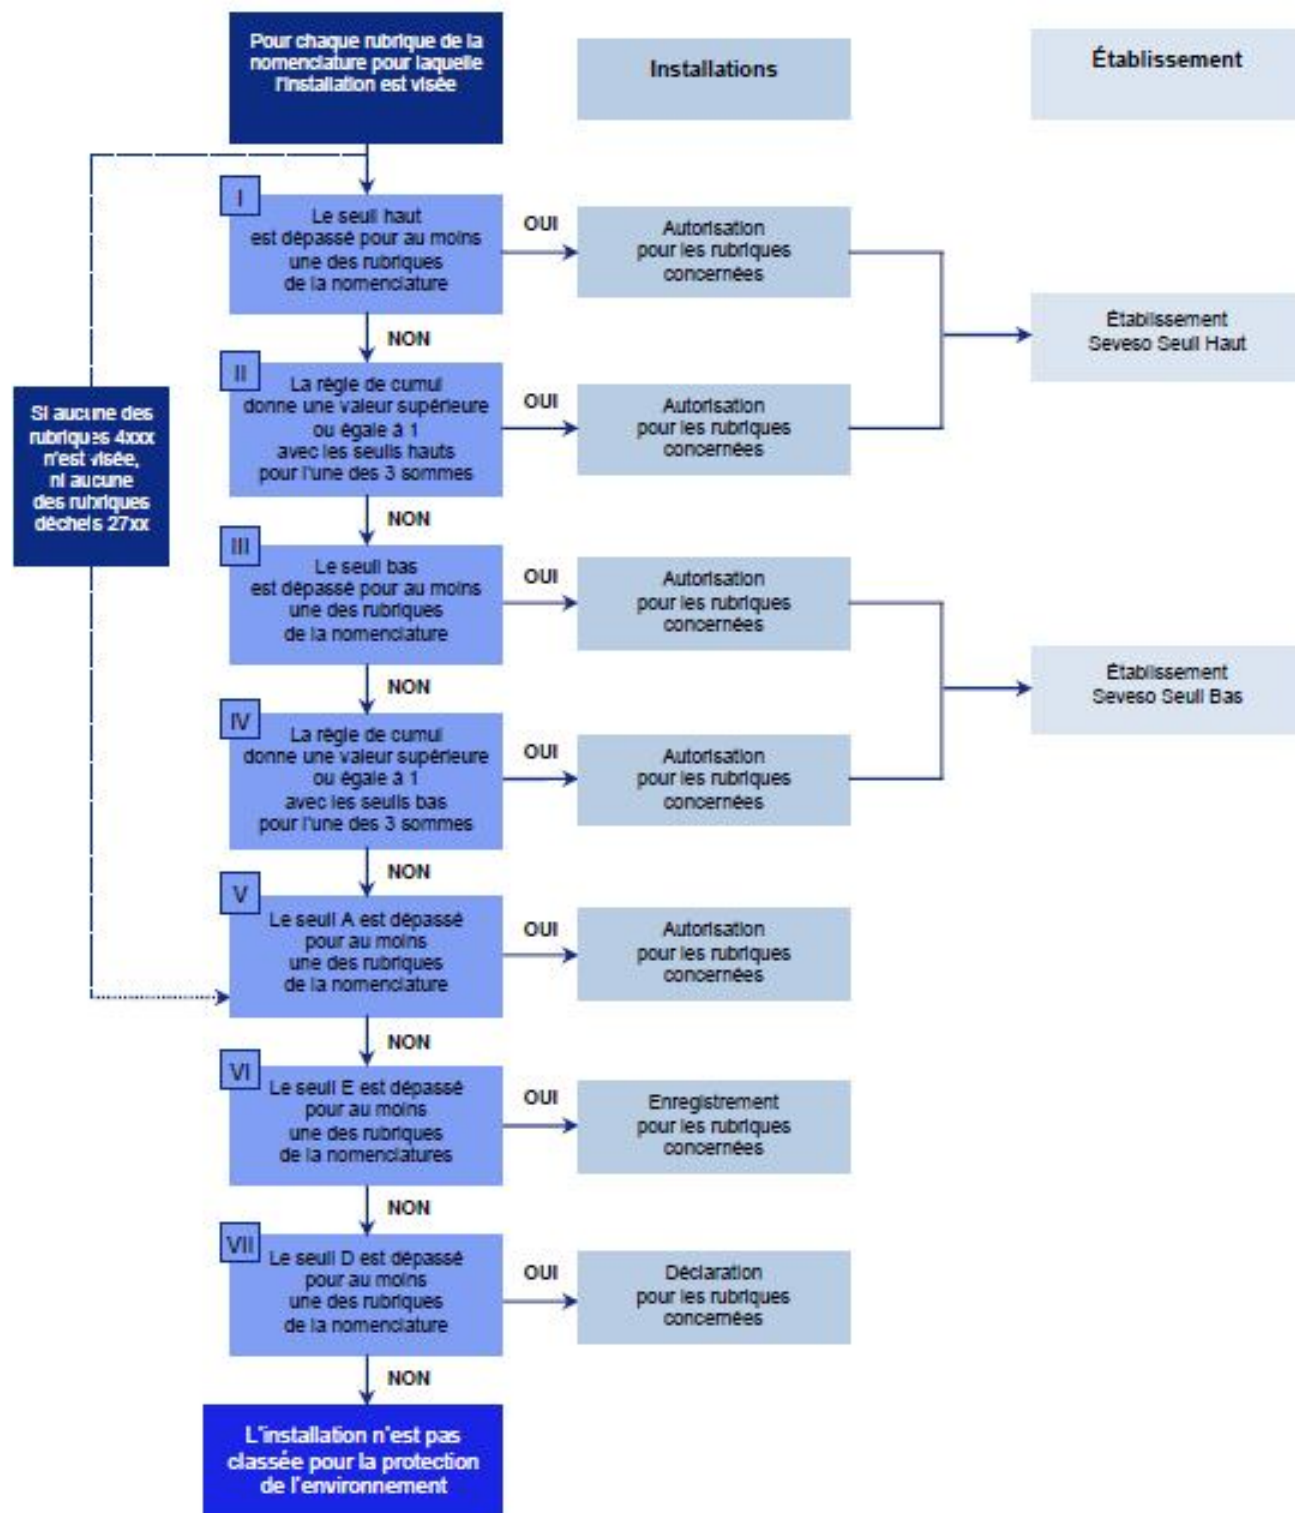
Pour chaque rubrique de la nomenclature pour laquelle l'installation est visée

Installations

Établissement

I
Le seuil haut est dépassé pour au moins une des rubriques de la nomenclature

OUI

Autorisation pour les rubriques concernées

NON

II
La règle de cumul donne une valeur supérieure ou égale à 1 avec les seuils hauts pour l'une des 3 sommes

OUI

Autorisation pour les rubriques concernées

Établissement Seveso Seuil Haut

Si aucune des rubriques 4xxx n'est visée, ni aucune des rubriques déchets 27xx

NON

III
Le seuil bas est dépassé pour au moins une des rubriques de la nomenclature

OUI

Autorisation pour les rubriques concernées

NON

IV
La règle de cumul donne une valeur supérieure ou égale à 1 avec les seuils bas pour l'une des 3 sommes

OUI

Autorisation pour les rubriques concernées

Établissement Seveso Seuil Bas

NON

V
Le seuil A est dépassé pour au moins une des rubriques de la nomenclature

OUI

Autorisation pour les rubriques concernées

NON

VI
Le seuil E est dépassé pour au moins une des rubriques de la nomenclatures

OUI

Enregistrement pour les rubriques concernées

NON

VII
Le seuil D est dépassé pour au moins une des rubriques de la nomenclature

OUI

Déclaration pour les rubriques concernées

NON

L'installation n'est pas classée pour la protection de l'environnement